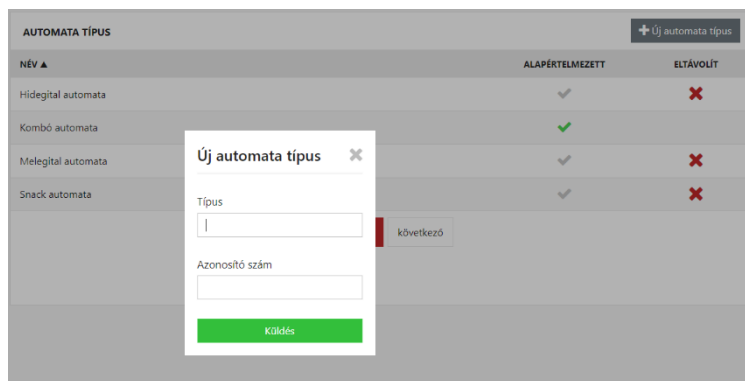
AUTOMATA TÍPUS

Új automata típus

| NÉV ▲ | ALAPÉRTELMEZETT | ELTÁVOLÍT |
|---|---|---|
| Hidegital automata | ✔ | ✖ |
| Kombó automata | ✔ | |
| Melegital automata | ✔ | ✖ |
| Snack automata | ✔ | ✖ |

következő

Új automata típus

Típus

Azonosító szám

Küldés